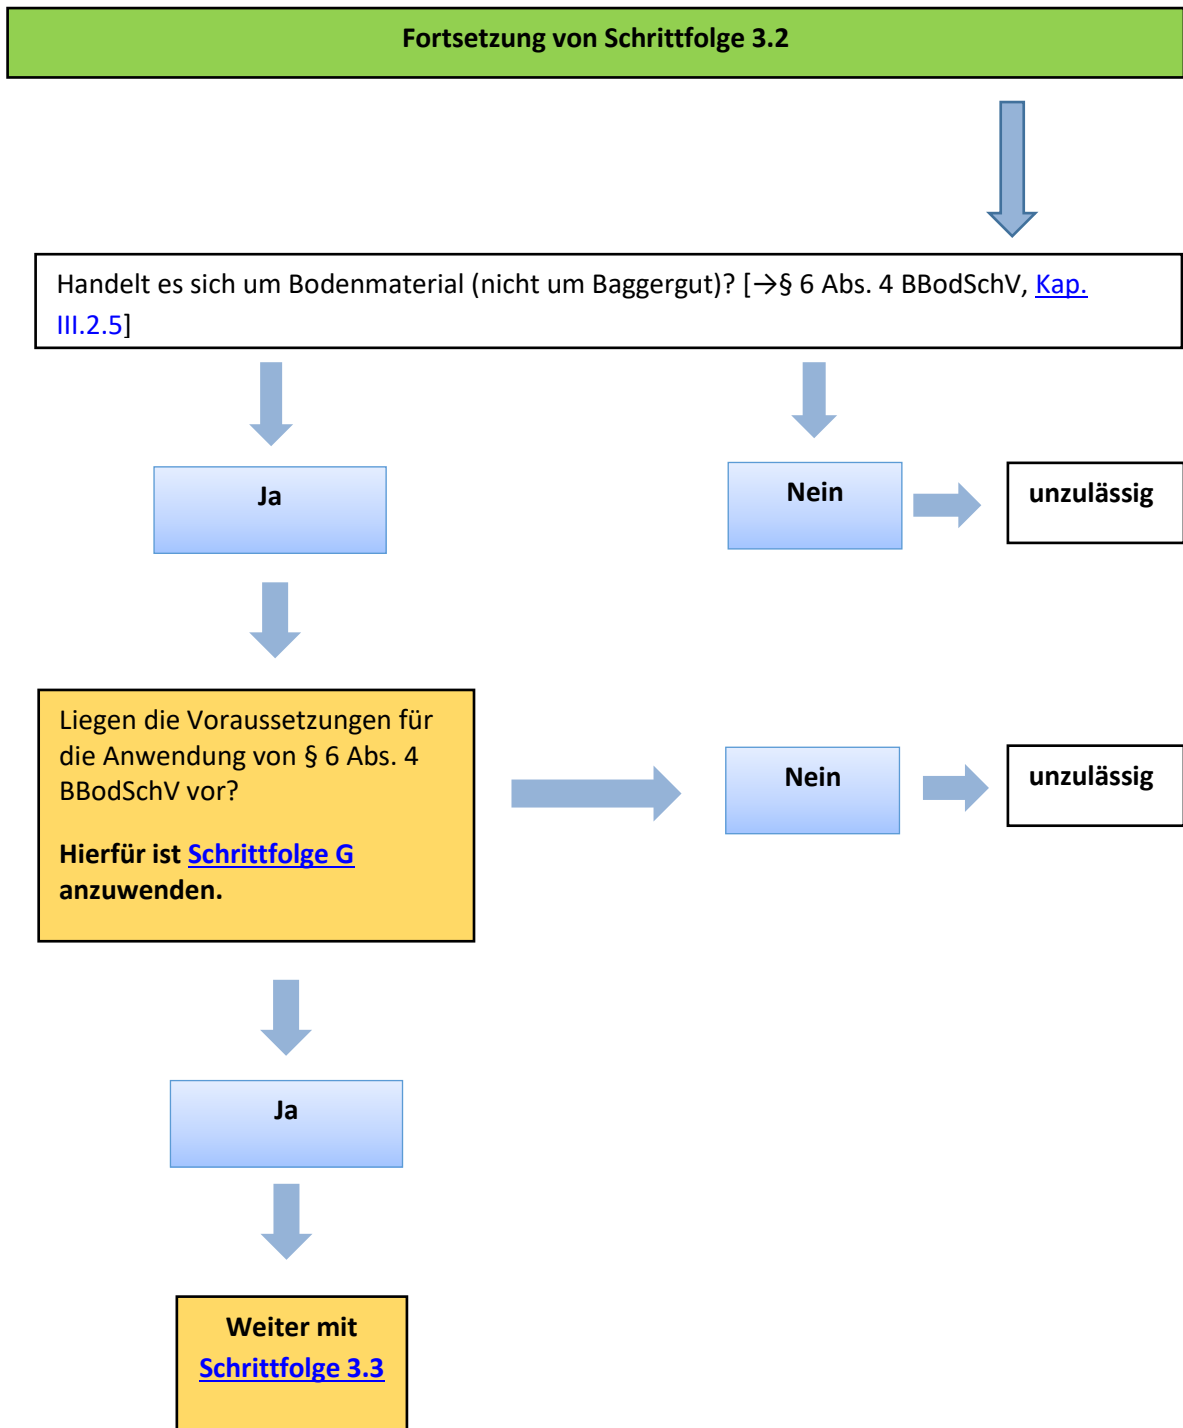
Fortsetzung von Schrittfolge 3.2

Handelt es sich um Bodenmaterial (nicht um Baggergut)? [→§ 6 Abs. 4 BBodSchV, Kap. III.2.5]

Ja

Nein

unzulässig

Liegen die Voraussetzungen für die Anwendung von § 6 Abs. 4 BBodSchV vor?

Hierfür ist Schrittfolge G anzuwenden.

Nein

unzulässig

Ja

Weiter mit Schrittfolge 3.3